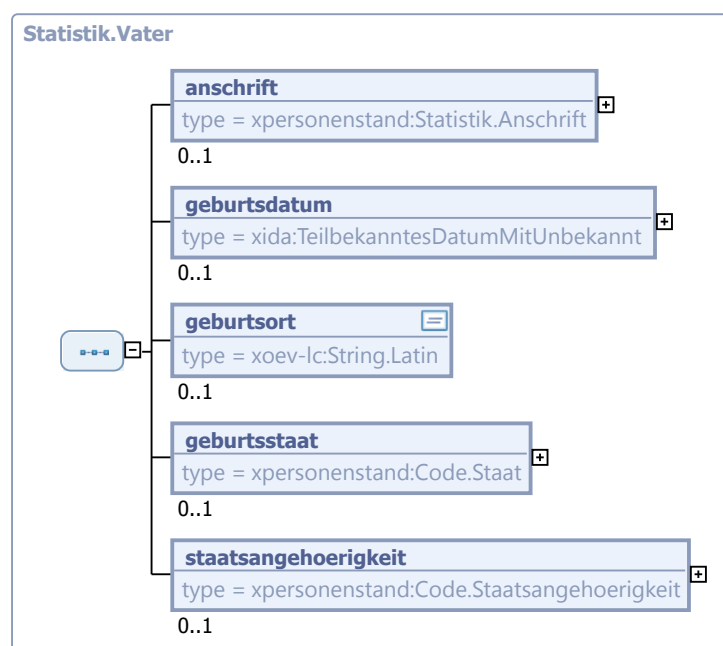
Statistik.Vater

anschrift
type = xpersonenstand:Statistik.Anschrift
0..1

geburtsdatum
type = xida:TeilbekanntesDatumMitUnbekannt
0..1

geburtsort
type = xoev-lc:String.Latin
0..1

geburtsstaat
type = xpersonenstand:Code.Staat
0..1

staatsangehoerigkeit
type = xpersonenstand:Code.Staatsangehoerigkeit
0..1